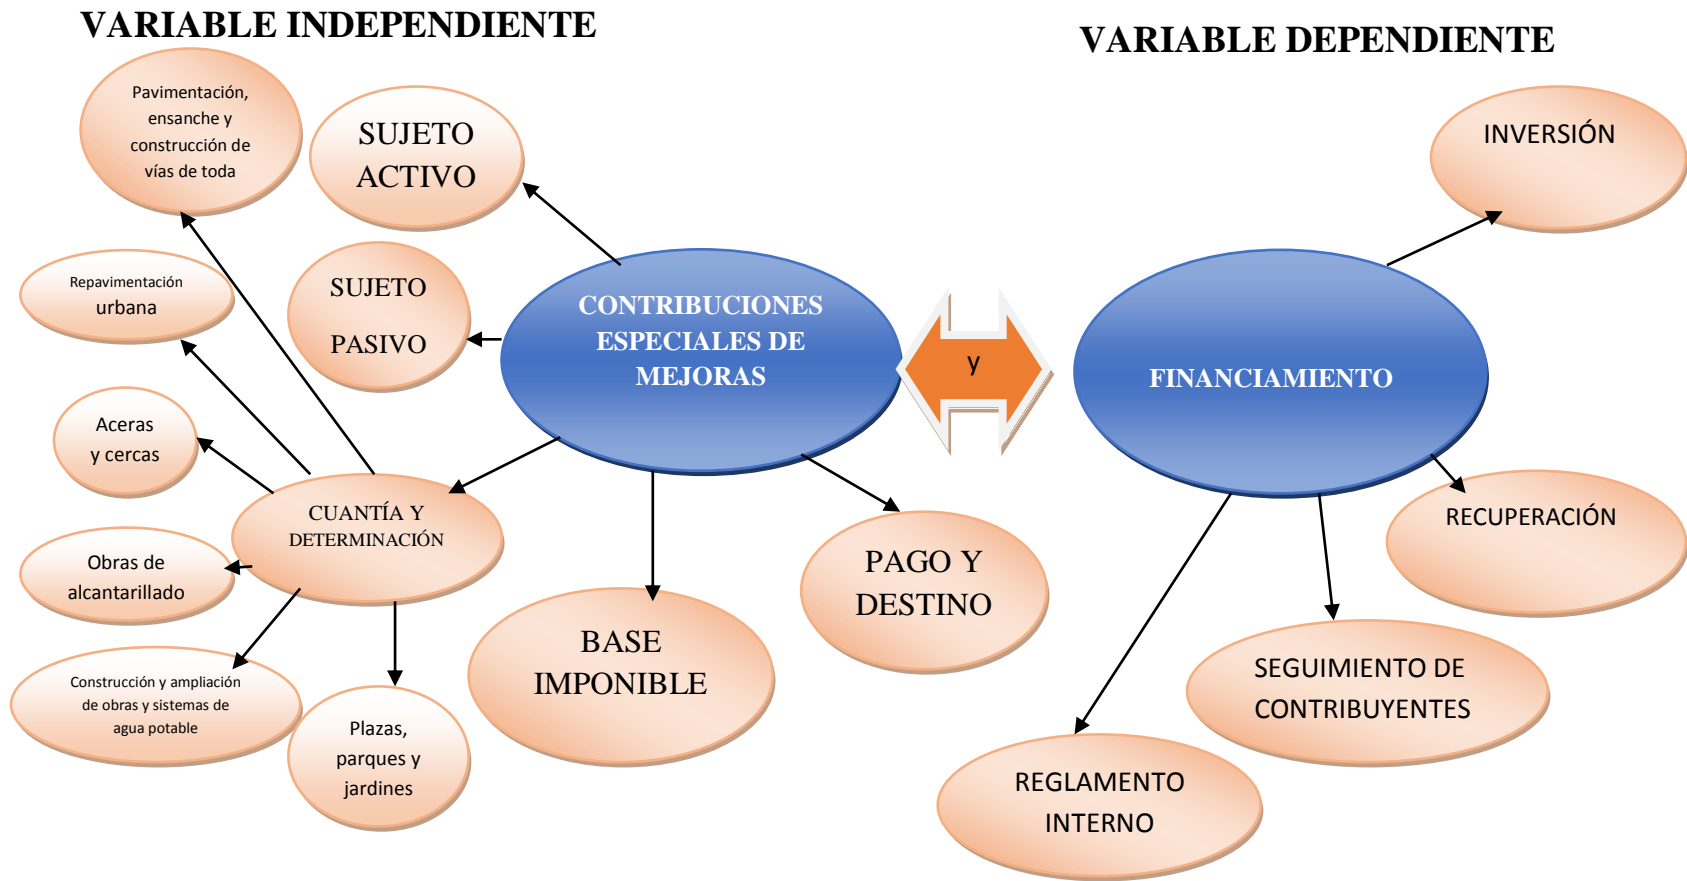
VARIABLE INDEPENDIENTE

VARIABLE DEPENDIENTE

Pavimentación, ensanche y construcción de vías de toda

SUJETO ACTIVO

Repavimentación urbana

SUJETO PASIVO

CONTRIBUCIONES ESPECIALES DE MEJORAS

y

FINANCIAMIENTO

INVERSIÓN

Aceras y cercas

CUANTÍA Y DETERMINACIÓN

Obras de alcantarillado

Construcción y ampliación de obras y sistemas de agua potable

Plazas, parques y jardines

BASE IMPONIBLE

PAGO Y DESTINO

RECUPERACIÓN

SEGUIMIENTO DE CONTRIBUYENTES

REGLAMENTO INTERNO